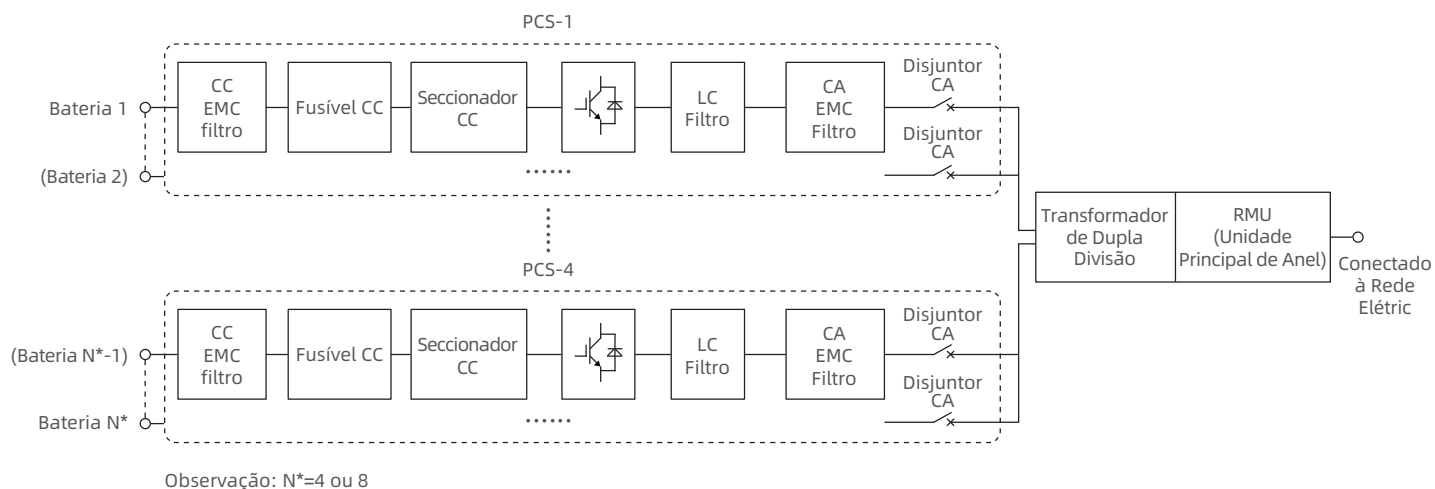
PCS-1

Bateria 1

(Bateria 2)

CC EMC filtro

Fusível CC

Seccionador CC

LC Filtro

CA EMC Filtro

Disjuntor CA

Disjuntor CA

......

PCS-4

(Bateria N*-1)

Bateria N*

CC EMC filtro

Fusível CC

Seccionador CC

LC Filtro

CA EMC Filtro

Disjuntor CA

Disjuntor CA

......

Transformador de Dupla Divisão

RMU (Unidade Principal de Anel)

Conectado à Rede Elétric

Observação: N*=4 ou 8